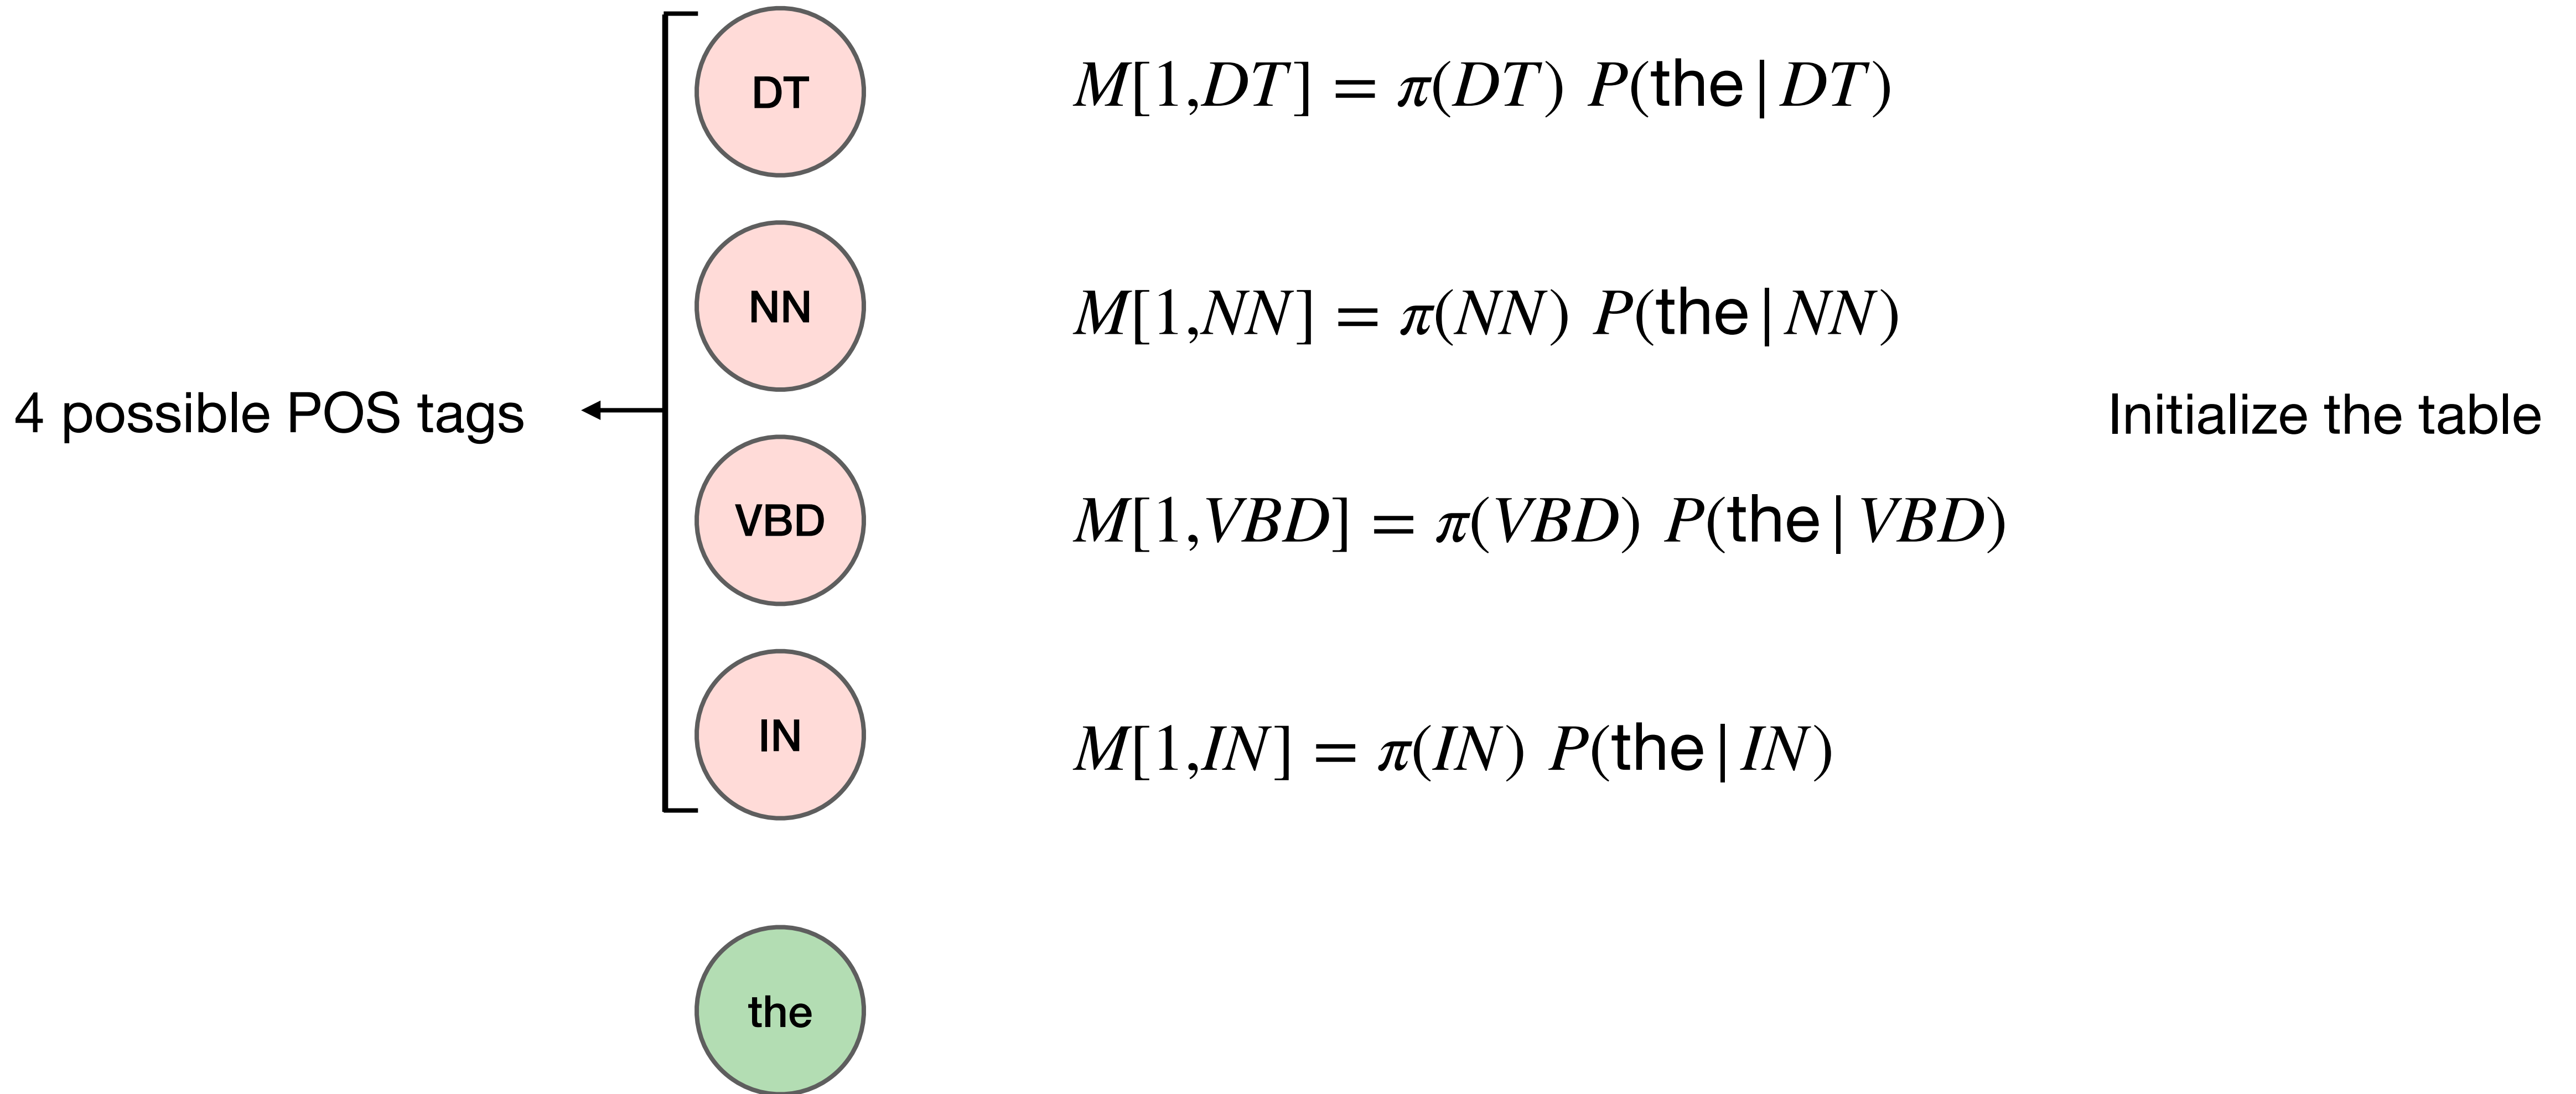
DT

$M[1,DT] = \pi(DT)\ P(\text{the} \mid DT)$

NN

$M[1,NN] = \pi(NN)\ P(\text{the} \mid NN)$

4 possible POS tags

Initialize the table

VBD

$M[1,VBD] = \pi(VBD)\ P(\text{the} \mid VBD)$

IN

$M[1,IN] = \pi(IN)\ P(\text{the} \mid IN)$

the